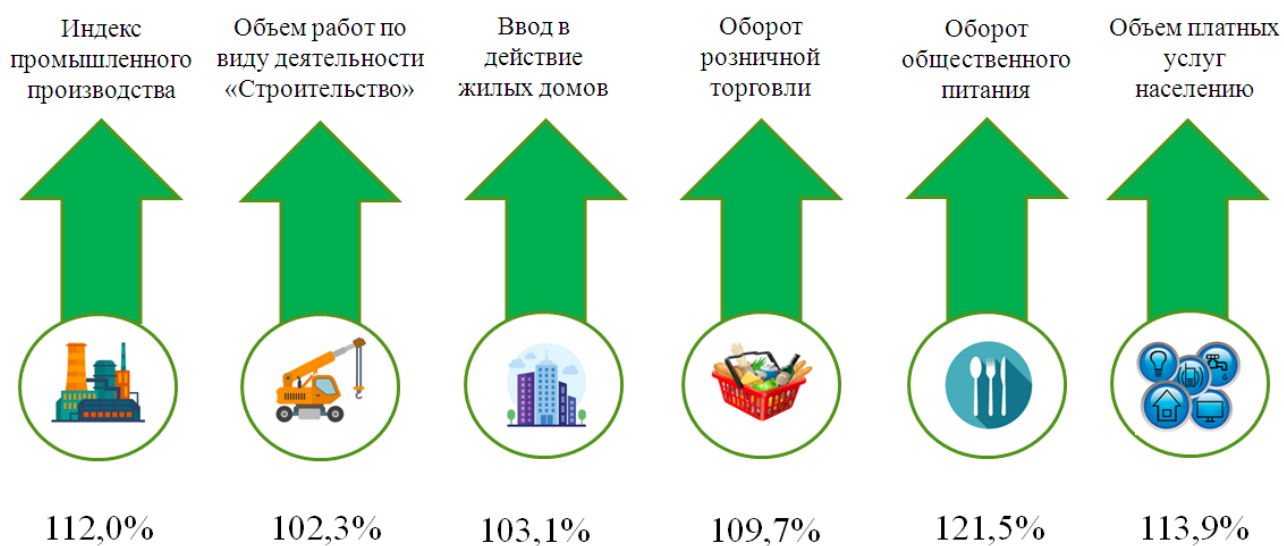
Индекс промышленного производства

Объем работ по виду деятельности «Строительство»

Ввод в действие жилых домов

Оборот розничной торговли

Оборот общественного питания

Объем платных услуг населению

112,0%

102,3%

103,1%

109,7%

121,5%

113,9%